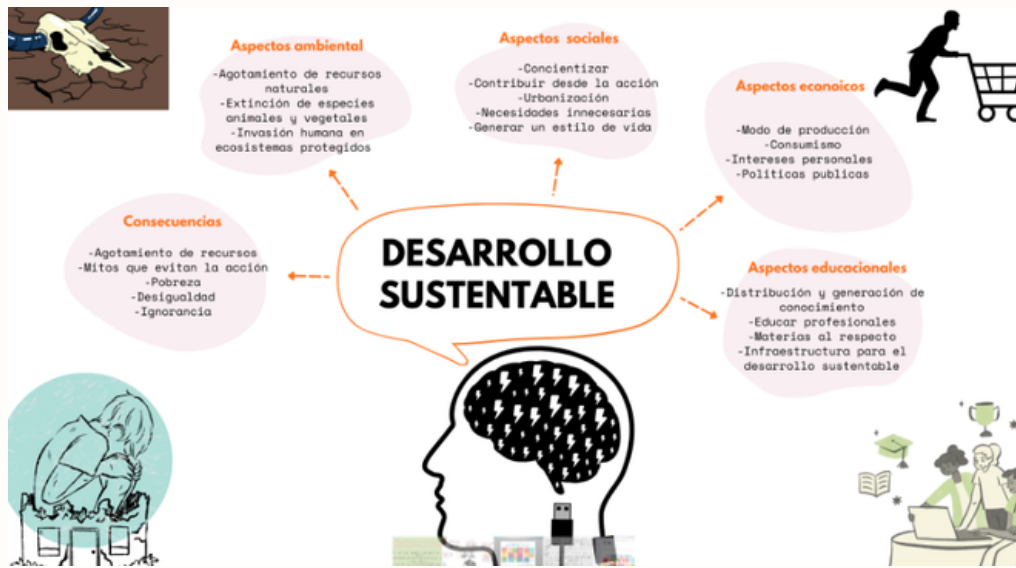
DESARROLLO SUSTENTABLE

Aspectos ambiental

-Agotamiento de recursos naturales
-Extinción de especies animales y vegetales
-Invasión humana en ecosistemas protegidos

Aspectos sociales

-Concientizar
-Contribuir desde la acción
-Urbanización
-Necesidades innecesarias
-Generar un estilo de vida

Aspectos econoicos

-Modo de producción
-Consumismo
-Intereses personales
-Políticas publicas

Consecuencias

-Agotamiento de recursos
-Mitos que evitan la acción
-Pobreza
-Desigualdad
-Ignorancia

Aspectos educacionales

-Distribución y generación de conocimiento
-Educar profesionales
-Materias al respecto
-Infraestructura para el desarrollo sustentable